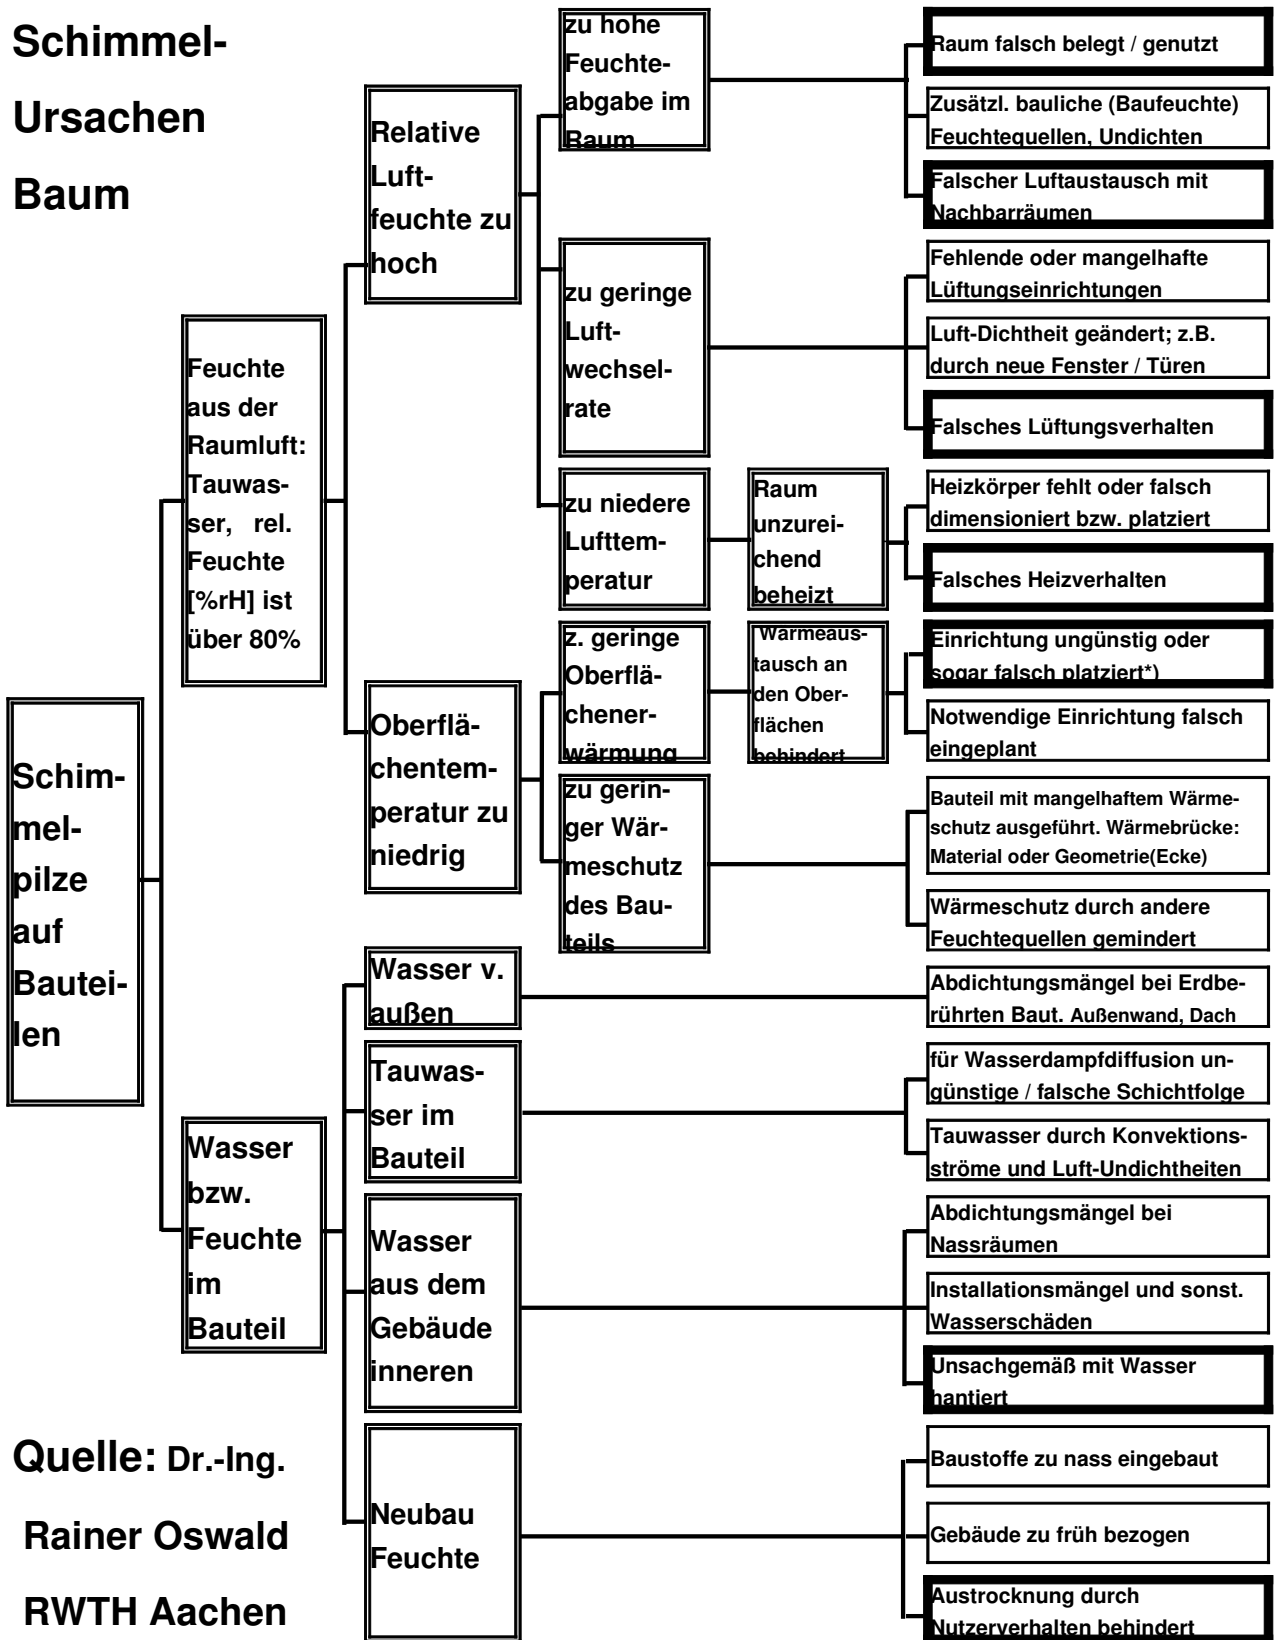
Schimmel-Ursachen Baum

Schimmelpilze auf Bauteilen

Feuchte aus der Raumluft: Tauwasser, rel. Feuchte [%rH] ist über 80%

Relative Luftfeuchte zu hoch

zu hohe Feuchteabgabe im Raum

Raum falsch belegt / genutzt

Zusätzl. bauliche (Baufeuchte) Feuchtequellen, Undichten

Falscher Luftaustausch mit Nachbarräumen

zu geringe Luftwechselrate

Fehlende oder mangelhafte Lüftungseinrichtungen

Luft-Dichtheit geändert; z.B. durch neue Fenster / Türen

Falsches Lüftungsverhalten

zu niedere Lufttemperatur

Raum unzureichend beheizt

Heizkörper fehlt oder falsch dimensioniert bzw. platziert

Falsches Heizverhalten

Oberflächentemperatur zu niedrig

z. geringe Oberflächenerwärmung

Wärmeaustausch an den Oberflächen behindert

Einrichtung ungünstig oder sogar falsch platziert*)

Notwendige Einrichtung falsch eingeplant

zu geringer Wärmeschutz des Bauteils

Bauteil mit mangelhaftem Wärmeschutz ausgeführt. Wärmebrücke: Material oder Geometrie(Ecke)

Wärmeschutz durch andere Feuchtequellen gemindert

Wasser bzw. Feuchte im Bauteil

Wasser v. außen

Abdichtungsmängel bei Erdberührten Baut. Außenwand, Dach

Tauwasser im Bauteil

für Wasserdampfdiffusion ungünstige / falsche Schichtfolge

Tauwasser durch Konvektionsströme und Luft-Undichtheiten

Wasser aus dem Gebäude inneren

Abdichtungsmängel bei Nassräumen

Installationsmängel und sonst. Wasserschäden

Unsachgemäß mit Wasser hantiert

Neubau Feuchte

Baustoffe zu nass eingebaut

Gebäude zu früh bezogen

Austrocknung durch Nutzerverhalten behindert

Quelle: Dr.-Ing. Rainer Oswald RWTH Aachen